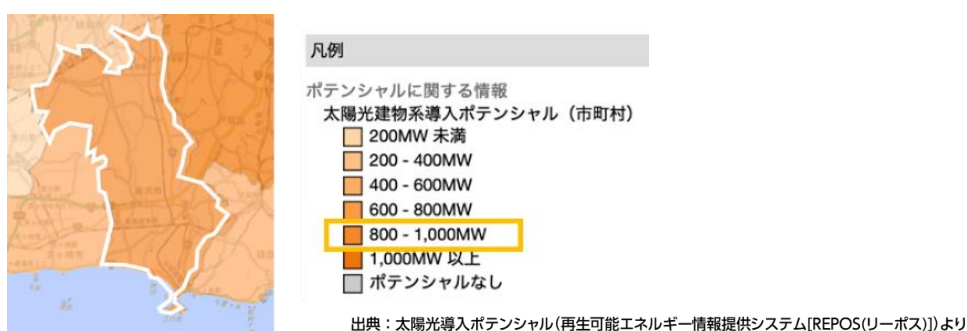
凡例

ポテンシャルに関する情報
太陽光建物系導入ポテンシャル（市町村）
200MW 未満
200 - 400MW
400 - 600MW
600 - 800MW
800 - 1,000MW
1,000MW 以上
ポテンシャルなし

出典：太陽光導入ポテンシャル（再生可能エネルギー情報提供システム[REPOS(リーポス)]）より